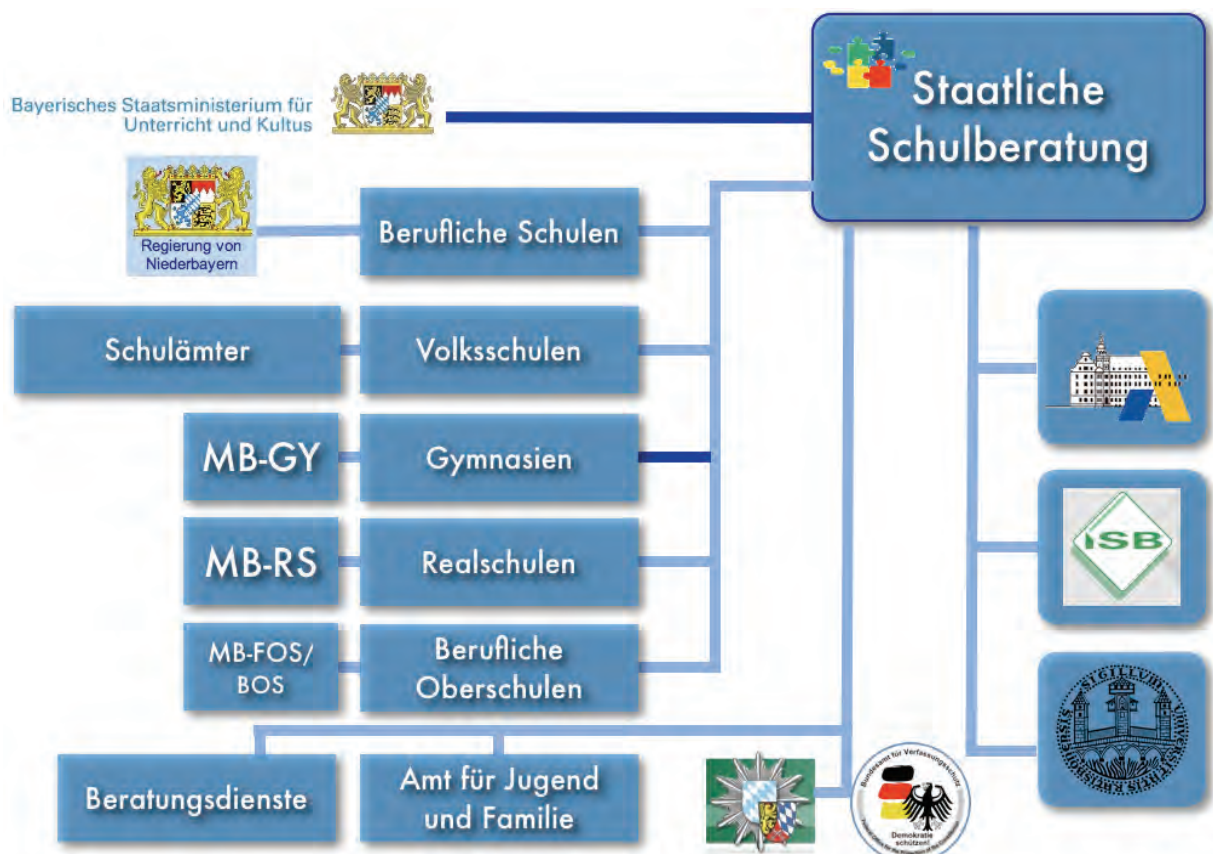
Bayerisches Staatsministerium für Unterricht und Kultus

Staatliche Schulberatung

Regierung von Niederbayern

Berufliche Schulen

Schulämter

Volksschulen

MB-GY

Gymnasien

MB-RS

Realschulen

MB-FOS/ BOS

Berufliche Oberschulen

Beratungsdienste

Amt für Jugend und Familie

ISB

Bundesamt für Verfassungsschutz

Demokratie schützen!

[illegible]